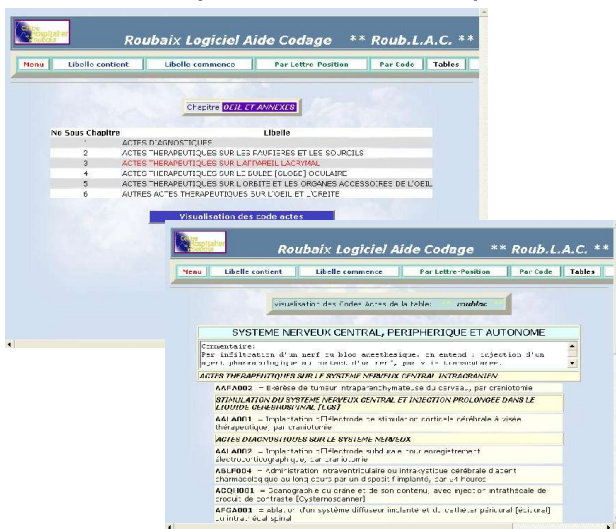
Roubaix Logiciel Aide Codage ** Roub.L.A.C. **

Menu | Libelle contient | Libelle commence | Par Lettre Position | Par Code | Tables

Chapitre OEIL ET ANNEXES

| No Sous Chapitre | Libelle |
|---|---|
| 1 | ACTES DIAGNOSTIQUES |
| 2 | ACTES THERAPEUTIQUES SUR LES PAUPIERES ET LES SOURCILS |
| 3 | ACTES THERAPEUTIQUES SUR L'APPAREIL LACRYMAL |
| 4 | ACTES THERAPEUTIQUES SUR LE GLOBE [GLOBE] OCULAIRE |
| 5 | ACTES THERAPEUTIQUES SUR L'ORBITE ET LES ORGANES ACCESSOIRES DE L'OEIL |
| 6 | AUTRES ACTES THERAPEUTIQUES SUR L'OEIL ET L'ORBITE |

Visualisation des code actes

Roubaix Logiciel Aide Codage ** Roub.L.A.C. **

Menu | Libelle contient | Libelle commence | Par Lettre-Position | Par Code | Tables

visualisation des Codes Actes de la table: nubiac

SYSTEME NERVEUX CENTRAL, PERIPHERIQUE ET AUTONOME

Commentaire:
Par infiltration d'un nerf ou bloc anesthésique, on entend : injection d'un agent pharmacologique au contact d'un nerf, par voie transcutanée.

ACTES THERAPEUTIQUES SUR LE SYSTEME NERVEUX INTRACRANIEN

AAFA002 - Exérèse de tumeur intraparenchymateuse du cerveau, par craniotomie

STIMULATION DU SYSTEME NERVEUX CENTRAL ET INJECTION PROLONGEE DANS LE LIQUIDE CEREBROSPINAL [LCS]

AALA001 - Implantation d'électrode de stimulation corticale cérébrale à visée thérapeutique, par craniotomie

ACTES DIAGNOSTIQUES SUR LE SYSTEME NERVEUX

AALA002 - Implantation d'électrode subdurale pour enregistrement électrocorticographique, par craniotomie

ABLF004 - Administration intraventriculaire ou intrakystique cérébrale d'agent pharmacologique au long cours par un dispositif implanté, par 24 heures

ACQH001 - Scanographie du crâne et de son contenu, avec injection intrathécale de produit de contraste [Cysternoscanner]

AFGA001 - ablation d'un système diffuseur implanté et du cathéter péridural [épidural] ou intrathécal spinal